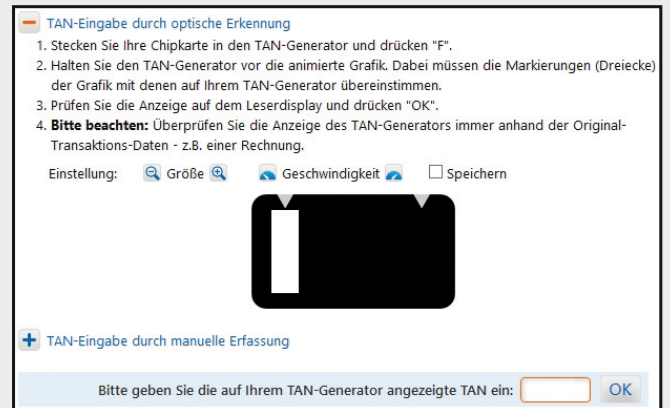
− TAN-Eingabe durch optische Erkennung

1. Stecken Sie Ihre Chipkarte in den TAN-Generator und drücken "F".
2. Halten Sie den TAN-Generator vor die animierte Grafik. Dabei müssen die Markierungen (Dreiecke) der Grafik mit denen auf Ihrem TAN-Generator übereinstimmen.
3. Prüfen Sie die Anzeige auf dem Leserdisplay und drücken "OK".
4. **Bitte beachten:** Überprüfen Sie die Anzeige des TAN-Generators immer anhand der Original-Transaktions-Daten - z.B. einer Rechnung.

Einstellung: Größe Geschwindigkeit Speichern

+ TAN-Eingabe durch manuelle Erfassung

Bitte geben Sie die auf Ihrem TAN-Generator angezeigte TAN ein: OK